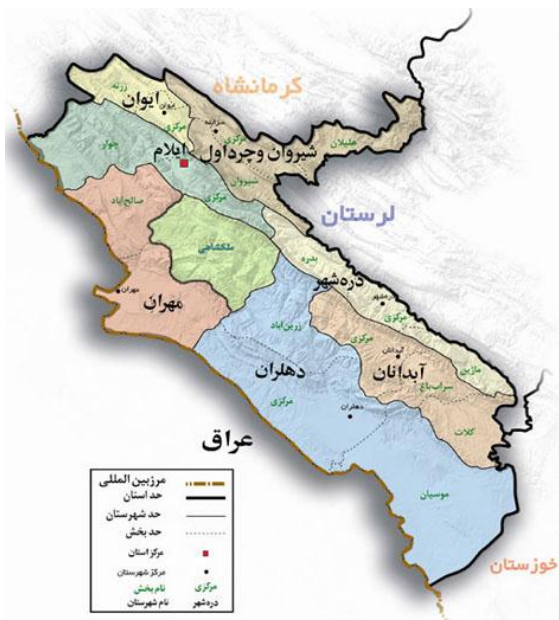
کرمانشاه
ایوان
زرنه
ایوان
مرکزی
شیروان وچرداول
هلیلان
سرابله
مرکزی
شیروان
چوار
ایلام
صالح آباد
مرکزی
لرستان
ملکشاهی
بدره
دره‌شهر
مهران
مهران
زرین آباد
مرکزی
دره شهر
مرکزی
ماژین
آبدانان
آبدانان
دهلران
سراب باغ
مرکزی
دهلران
کلات
عراق
موسیان
مرزبین المللی
حد استان
حد شهرستان
حد بخش
مرکز استان
مرکز شهرستان
نام بخش
نام شهرستان
مرکزی
دره‌شهر
خوزستان